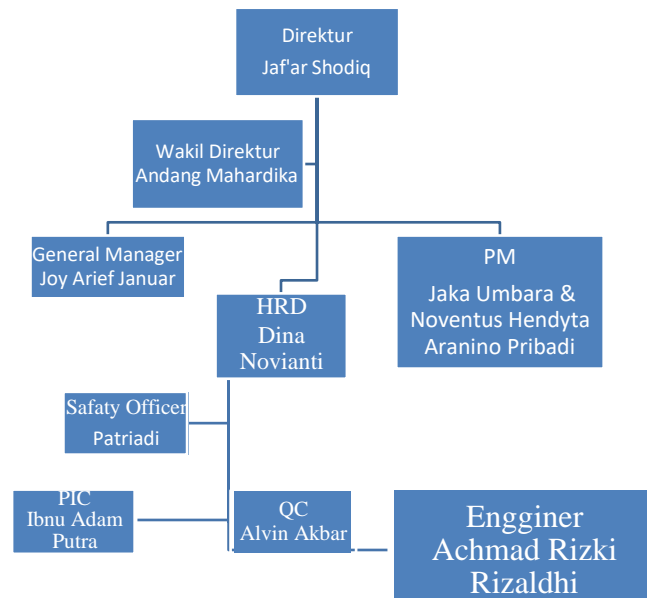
Direktur
Jaf'ar Shodiq

Wakil Direktur
Andang Mahardika

General Manager
Joy Arief Januar

PM
Jaka Umbara & Noventus Hendyta Aranino Pribadi

HRD
Dina Novianti

Safaty Officer
Patriadi

PIC
Ibnu Adam Putra

QC
Alvin Akbar

Engginer
Achmad Rizki Rizaldhi